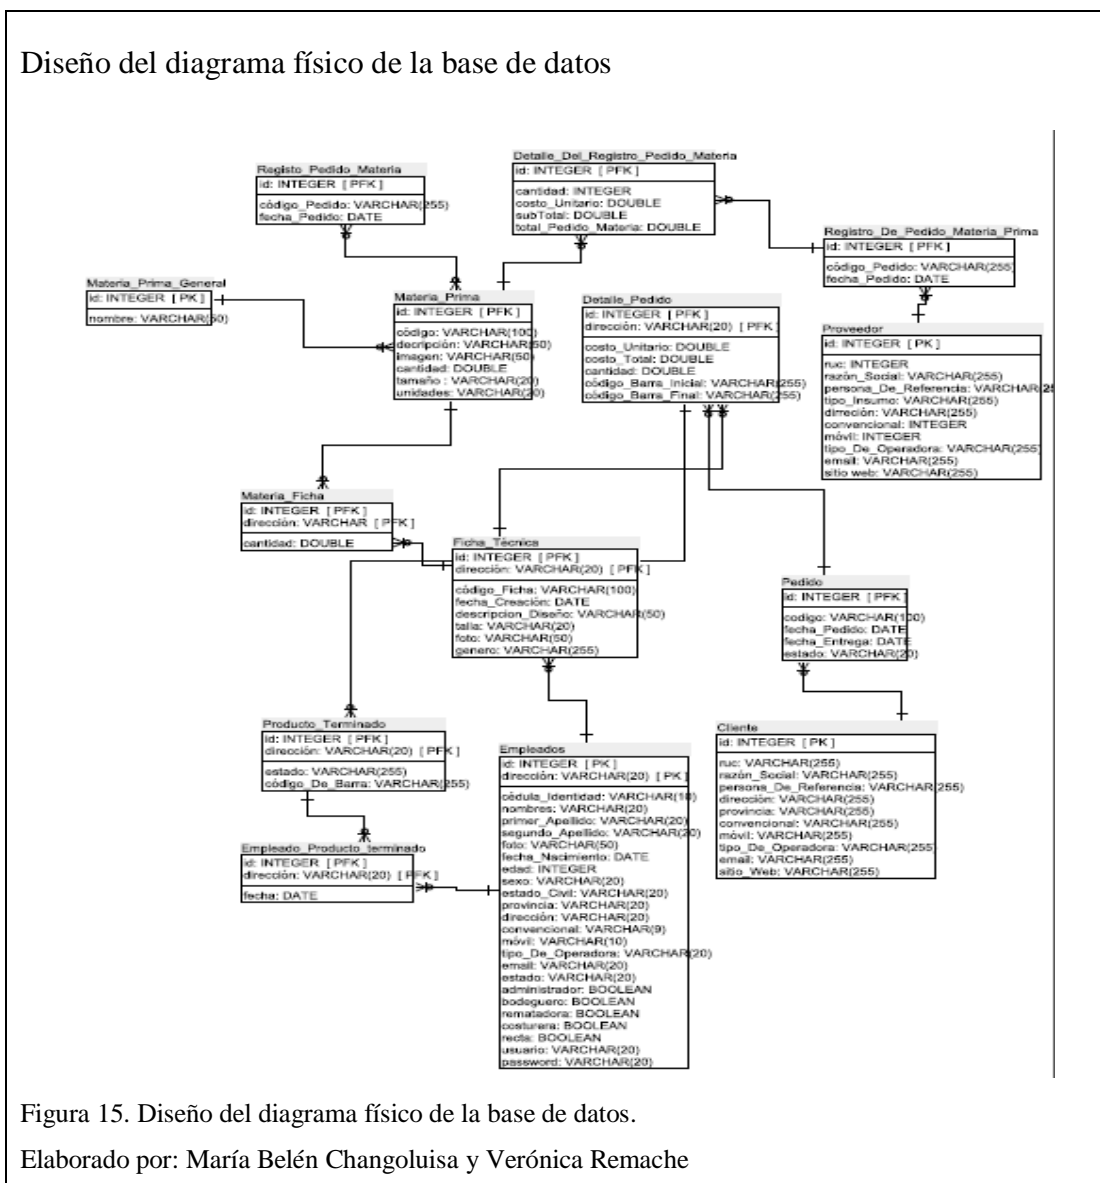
Diseño del diagrama físico de la base de datos

Registo_Pedido_Materia
id: INTEGER [ PFK ]
código_Pedido: VARCHAR(255)
fecha_Pedido: DATE

Detalle_Del_Registro_Pedido_Materia
id: INTEGER [ PFK ]
cantidad: INTEGER
costo_Unitario: DOUBLE
subTotal: DOUBLE
total_Pedido_Materia: DOUBLE

Registro_De_Pedido_Materia_Prima
id: INTEGER [ PFK ]
código_Pedido: VARCHAR(255)
fecha_Pedido: DATE

Materia_Prima_General
id: INTEGER [ PK ]
nombre: VARCHAR(50)

Materia_Prima
id: INTEGER [ PFK ]
código: VARCHAR(100)
decripción: VARCHAR(50)
imagen: VARCHAR(50)
cantidad: DOUBLE
tamaño : VARCHAR(20)
unidades: VARCHAR(20)

Detalle_Pedido
id: INTEGER [ PFK ]
dirección: VARCHAR(20) [ PFK ]
costo_Unitario: DOUBLE
costo_Total: DOUBLE
cantidad: DOUBLE
código_Barra_Inicial: VARCHAR(255)
código_Barra_Final: VARCHAR(255)

Proveedor
id: INTEGER [ PK ]
ruc: INTEGER
razón_Social: VARCHAR(255)
persona_De_Referencia: VARCHAR(255)
tipo_Insumo: VARCHAR(255)
dirreción: VARCHAR(255)
convencional: INTEGER
móvil: INTEGER
tipo_De_Operadora: VARCHAR(255)
email: VARCHAR(255)
sitio web: VARCHAR(255)

Materia_Ficha
id: INTEGER [ PFK ]
dirección: VARCHAR [ PFK ]
cantidad: DOUBLE

Ficha_Técnica
id: INTEGER [ PFK ]
dirección: VARCHAR(20) [ PFK ]
código_Ficha: VARCHAR(100)
fecha_Creación: DATE
descripcion_Diseño: VARCHAR(50)
talla: VARCHAR(20)
foto: VARCHAR(50)
genero: VARCHAR(255)

Pedido
id: INTEGER [ PFK ]
codigo: VARCHAR(100)
fecha_Pedido: DATE
fecha_Entrega: DATE
estado: VARCHAR(20)

Producto_Terminado
id: INTEGER [ PFK ]
dirección: VARCHAR(20) [ PFK ]
estado: VARCHAR(255)
código_De_Barra: VARCHAR(255)

Empleados
id: INTEGER [ PK ]
dirección: VARCHAR(20) [ PK ]
cédula_Identidad: VARCHAR(10)
nombres: VARCHAR(20)
primer_Apellido: VARCHAR(20)
segundo_Apellido: VARCHAR(20)
foto: VARCHAR(50)
fecha_Nacimiento: DATE
edad: INTEGER
sexo: VARCHAR(20)
estado_Civil: VARCHAR(20)
provincia: VARCHAR(20)
dirección: VARCHAR(20)
convencional: VARCHAR(9)
móvil: VARCHAR(10)
tipo_De_Operadora: VARCHAR(20)
email: VARCHAR(20)
estado: VARCHAR(20)
administrador: BOOLEAN
bodeguero: BOOLEAN
rematadora: BOOLEAN
costurera: BOOLEAN
recta: BOOLEAN
usuario: VARCHAR(20)
password: VARCHAR(20)

Cliente
id: INTEGER [ PK ]
ruc: VARCHAR(255)
razón_Social: VARCHAR(255)
persona_De_Referencia: VARCHAR(255)
dirección: VARCHAR(255)
provincia: VARCHAR(255)
convencional: VARCHAR(255)
móvil: VARCHAR(255)
tipo_De_Operadora: VARCHAR(255)
email: VARCHAR(255)
sitio_Web: VARCHAR(255)

Empleado_Producto_terminado
id: INTEGER [ PFK ]
dirección: VARCHAR(20) [ PFK ]
fecha: DATE

Figura 15. Diseño del diagrama físico de la base de datos.
Elaborado por: María Belén Changoluisa y Verónica Remache